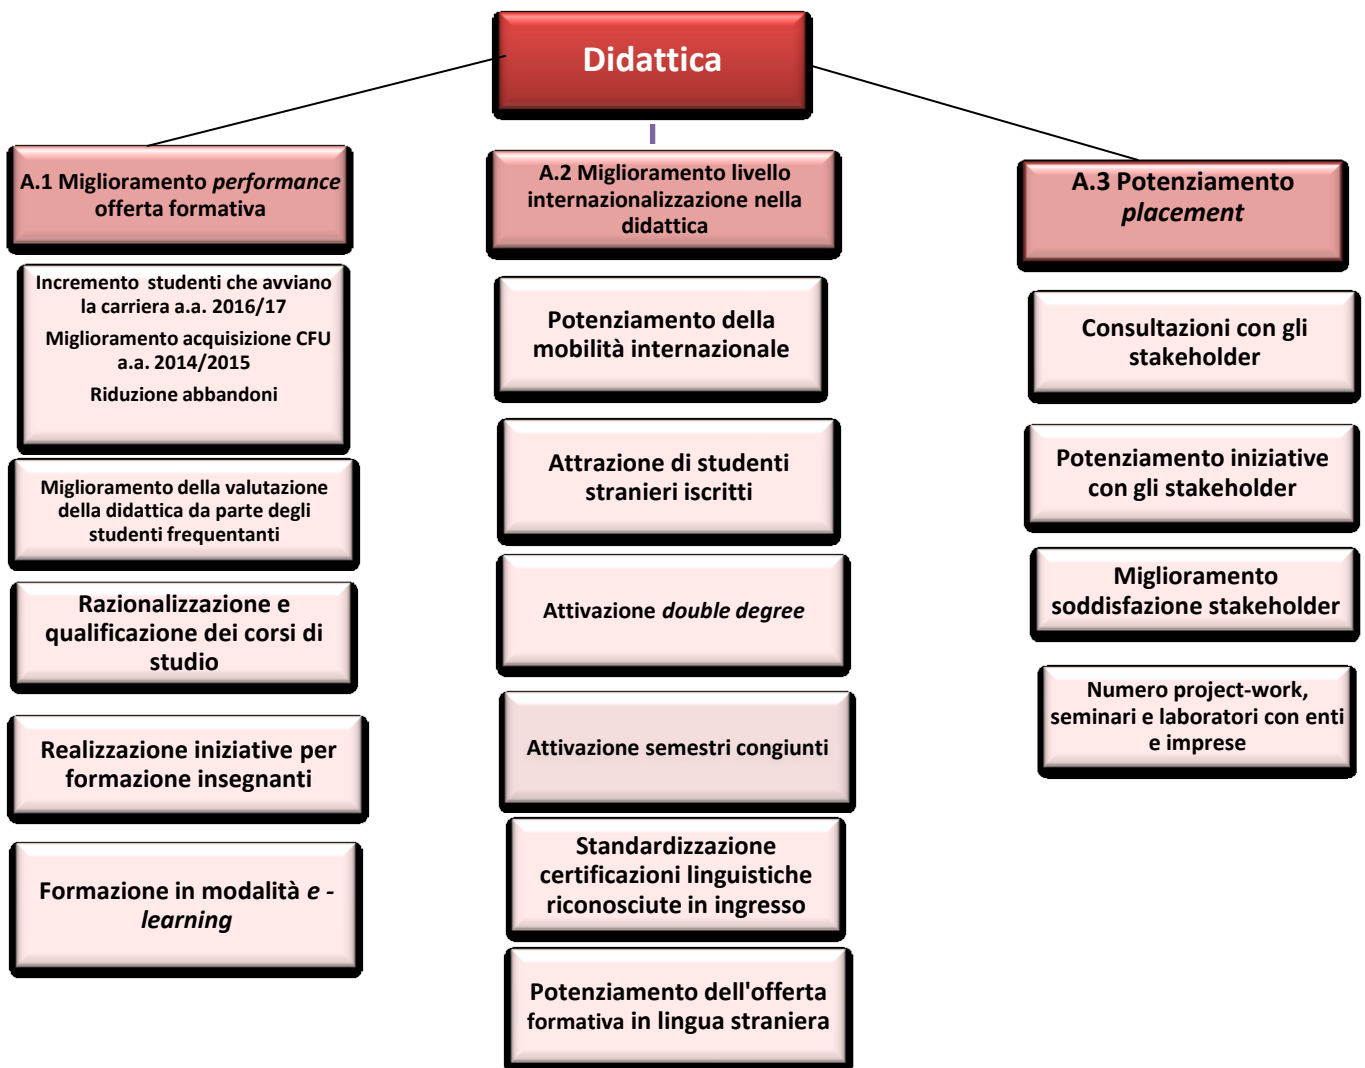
Didattica

A.1 Miglioramento *performance* offerta formativa

Incremento studenti che avviano la carriera a.a. 2016/17

Miglioramento acquisizione CFU a.a. 2014/2015

Riduzione abbandoni

Miglioramento della valutazione della didattica da parte degli studenti frequentanti

Razionalizzazione e qualificazione dei corsi di studio

Realizzazione iniziative per formazione insegnanti

Formazione in modalità *e - learning*

A.2 Miglioramento livello internazionalizzazione nella didattica

Potenziamento della mobilità internazionale

Attrazione di studenti stranieri iscritti

Attivazione *double degree*

Attivazione semestri congiunti

Standardizzazione certificazioni linguistiche riconosciute in ingresso

Potenziamento dell'offerta formativa in lingua straniera

A.3 Potenziamento *placement*

Consultazioni con gli stakeholder

Potenziamento iniziative con gli stakeholder

Miglioramento soddisfazione stakeholder

Numero project-work, seminari e laboratori con enti e imprese